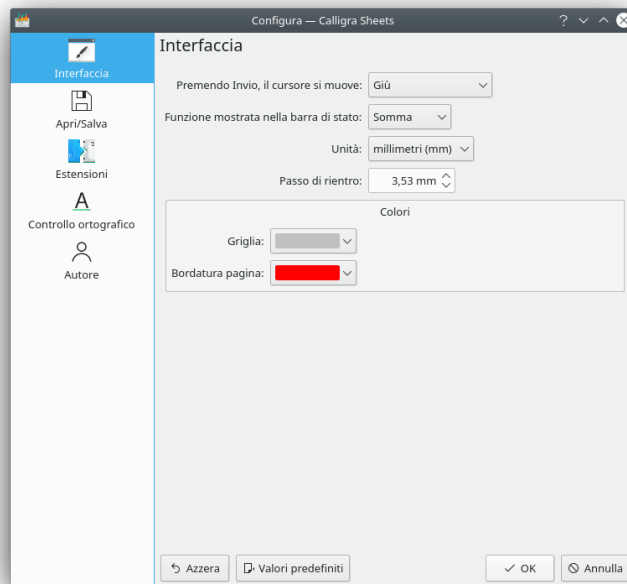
Configura — Calligra Sheets

Interfaccia
Apri/Salva
Estensioni
Controllo ortografico
Autore

Interfaccia

Premendo Invio, il cursore si muove: Giù
Funzione mostrata nella barra di stato: Somma
Unità: millimetri (mm)
Passo di rientro: 3,53 mm

Colori
Griglia:
Bordatura pagina:

Azzera
Valori predefiniti
OK
Annulla